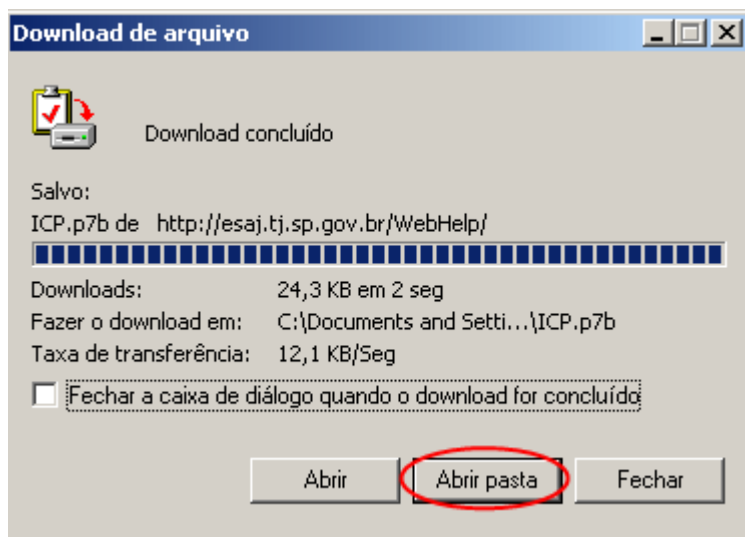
Download de arquivo

Download concluído

Salvo:
ICP.p7b de http://esaj.tj.sp.gov.br/WebHelp/

Downloads: 24,3 KB em 2 seg
Fazer o download em: C:\Documents and Setti...\ICP.p7b
Taxa de transferência: 12,1 KB/Seg

Fechar a caixa de diálogo quando o download for concluído

Abrir
Abrir pasta
Fechar